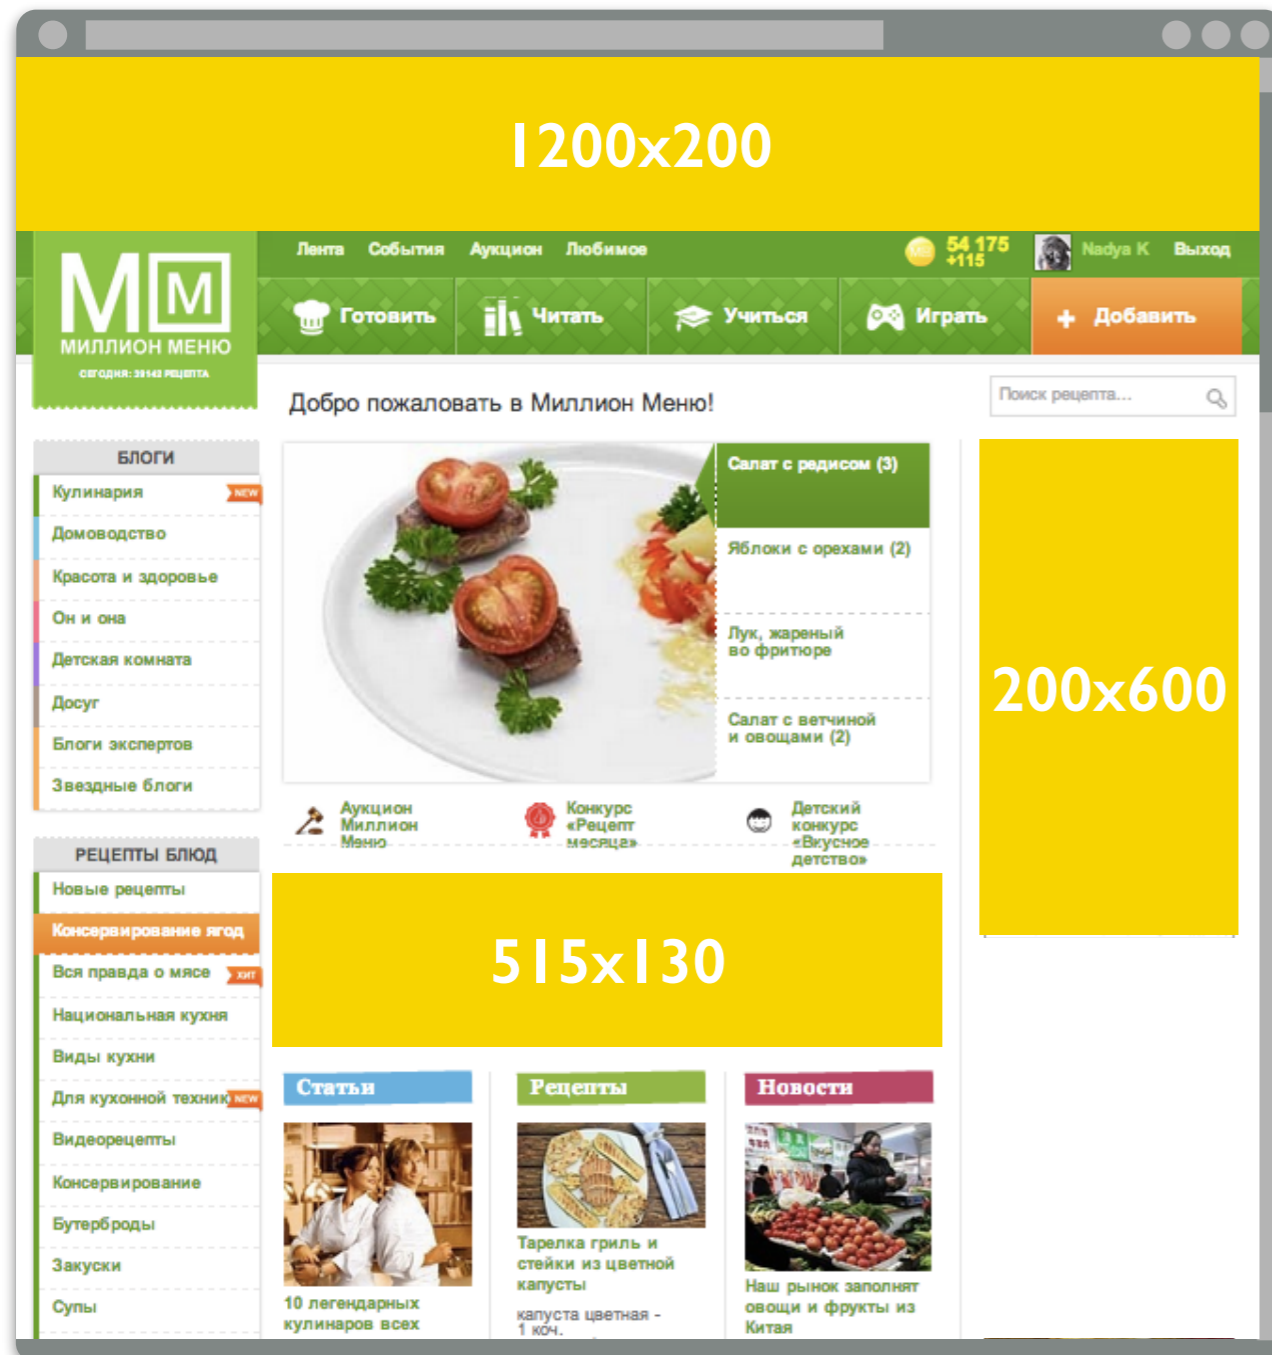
1200x200

MM
МИЛЛИОН МЕНЮ
СЕГОДНЯ: 39143 РЕЦЕПТА

Лента События Аукцион Любимое

54 175
+115

Nadya K Выход

Готовить Читать Учиться Играть + Добавить

Добро пожаловать в Миллион Меню!

Поиск рецепта...

БЛОГИ
Кулинария NEW
Домоводство
Красота и здоровье
Он и она
Детская комната
Досуг
Блоги экспертов
Звездные блоги

Салат с редисом (3)
Яблоки с орехами (2)
Лук, жареный во фритюре
Салат с ветчиной и овощами (2)

Аукцион Миллион Меню
Конкурс «Рецепт месяца»
Детский конкурс «Вкусное детство»

200x600

РЕЦЕПТЫ БЛЮД
Новые рецепты
Консервирование ягод
Вся правда о мясе ХИТ
Национальная кухня
Виды кухни
Для кухонной техники NEW
Видеорецепты
Консервирование
Бутерброды
Закуски
Супы

515x130

Статьи
10 легендарных кулинаров всех

Рецепты
Тарелка гриль и стейки из цветной капусты
капуста цветная - 1 коч.

Новости
Наш рынок заполнят овощи и фрукты из Китая